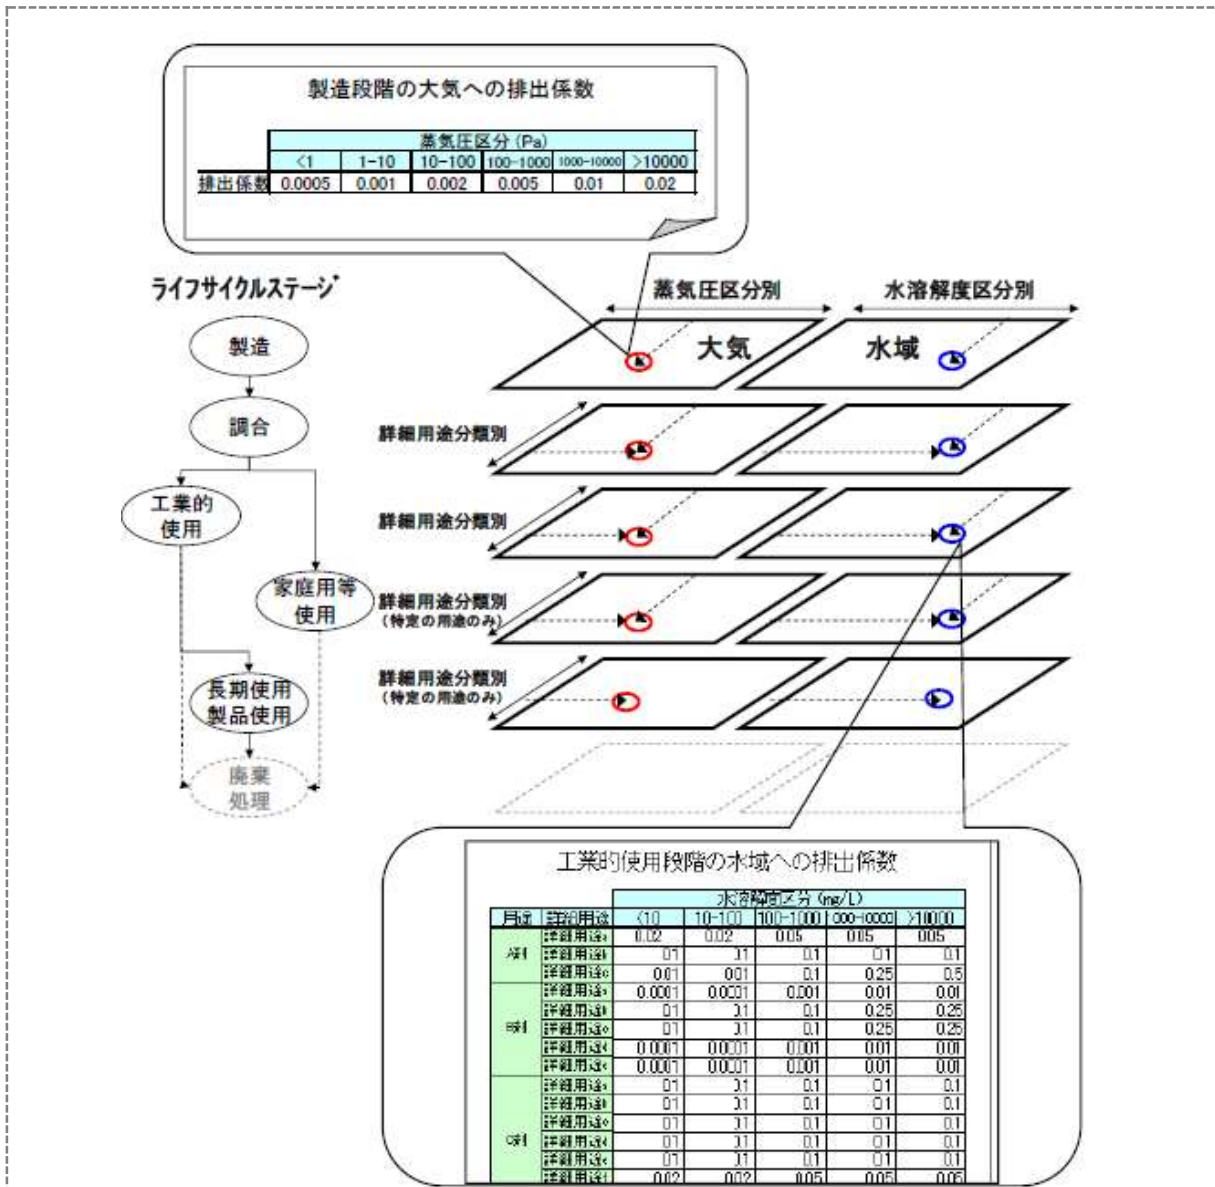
製造段階の大気への排出係数

| | 蒸気圧区分 (Pa) | | | | | |
|---|---|---|---|---|---|---|
| | <1 | 1-10 | 10-100 | 100-1000 | 1000-10000 | >10000 |
| 排出係数 | 0.0005 | 0.001 | 0.002 | 0.005 | 0.01 | 0.02 |

ライフサイクルステージ

製造

調合

工業的使用

家庭用等使用

長期使用製品使用

廃棄処理

蒸気圧区分別

水溶解度区分別

大気

水域

詳細用途分類別

詳細用途分類別

詳細用途分類別 (特定の用途のみ)

詳細用途分類別 (特定の用途のみ)

工業的使用段階の水域への排出係数

| 用途 | 詳細用途 | 水溶解度区分 (mg/L) | | | | |
|---|---|---|---|---|---|---|
| | | <10 | 10-100 | 100-1000 | 000-10000 | >10000 |
| A剤 | 詳細用途a | 0.02 | 0.02 | 0.05 | 0.05 | 0.05 |
| | 詳細用途b | 0.1 | 0.1 | 0.1 | 0.1 | 0.1 |
| | 詳細用途c | 0.01 | 0.01 | 0.1 | 0.25 | 0.5 |
| B剤 | 詳細用途a | 0.0001 | 0.0001 | 0.001 | 0.01 | 0.01 |
| | 詳細用途b | 0.1 | 0.1 | 0.1 | 0.25 | 0.25 |
| | 詳細用途c | 0.1 | 0.1 | 0.1 | 0.25 | 0.25 |
| | 詳細用途d | 0.0001 | 0.0001 | 0.001 | 0.01 | 0.01 |
| | 詳細用途e | 0.0001 | 0.0001 | 0.001 | 0.01 | 0.01 |
| C剤 | 詳細用途a | 0.1 | 0.1 | 0.1 | 0.1 | 0.1 |
| | 詳細用途b | 0.1 | 0.1 | 0.1 | 0.1 | 0.1 |
| | 詳細用途c | 0.1 | 0.1 | 0.1 | 0.1 | 0.1 |
| | 詳細用途d | 0.1 | 0.1 | 0.1 | 0.1 | 0.1 |
| | 詳細用途e | 0.1 | 0.1 | 0.1 | 0.1 | 0.1 |
| | 詳細用途f | 0.02 | 0.02 | 0.05 | 0.05 | 0.05 |